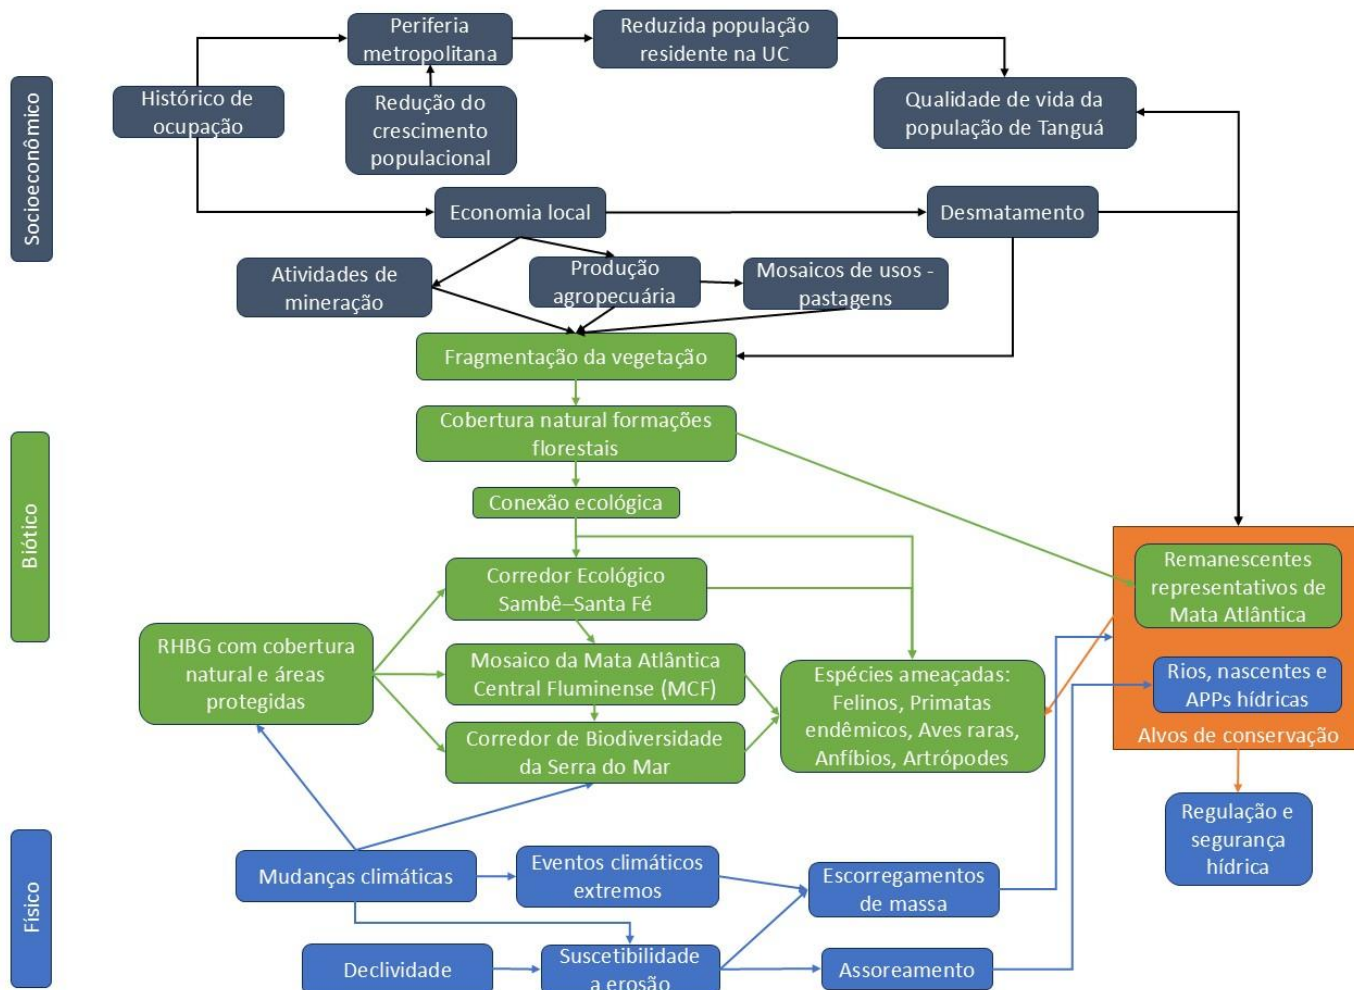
Socioeconômico

Histórico de ocupação

Periferia metropolitana

Redução do crescimento populacional

Reduzida população residente na UC

Qualidade de vida da população de Tanguá

Economia local

Desmatamento

Atividades de mineração

Produção agropecuária

Mosaicos de usos - pastagens

Fragmentação da vegetação

Biótico

Cobertura natural formações florestais

Conexão ecológica

Corredor Ecológico Sambê–Santa Fé

RHBG com cobertura natural e áreas protegidas

Mosaico da Mata Atlântica Central Fluminense (MCF)

Corredor de Biodiversidade da Serra do Mar

Espécies ameaçadas: Felinos, Primatas endêmicos, Aves raras, Anfíbios, Artrópodes

Remanescentes representativos de Mata Atlântica

Rios, nascentes e APPs hídricas

Alvos de conservação

Regulação e segurança hídrica

Físico

Mudanças climáticas

Eventos climáticos extremos

Escorregamentos de massa

Declividade

Suscetibilidade a erosão

Assoreamento